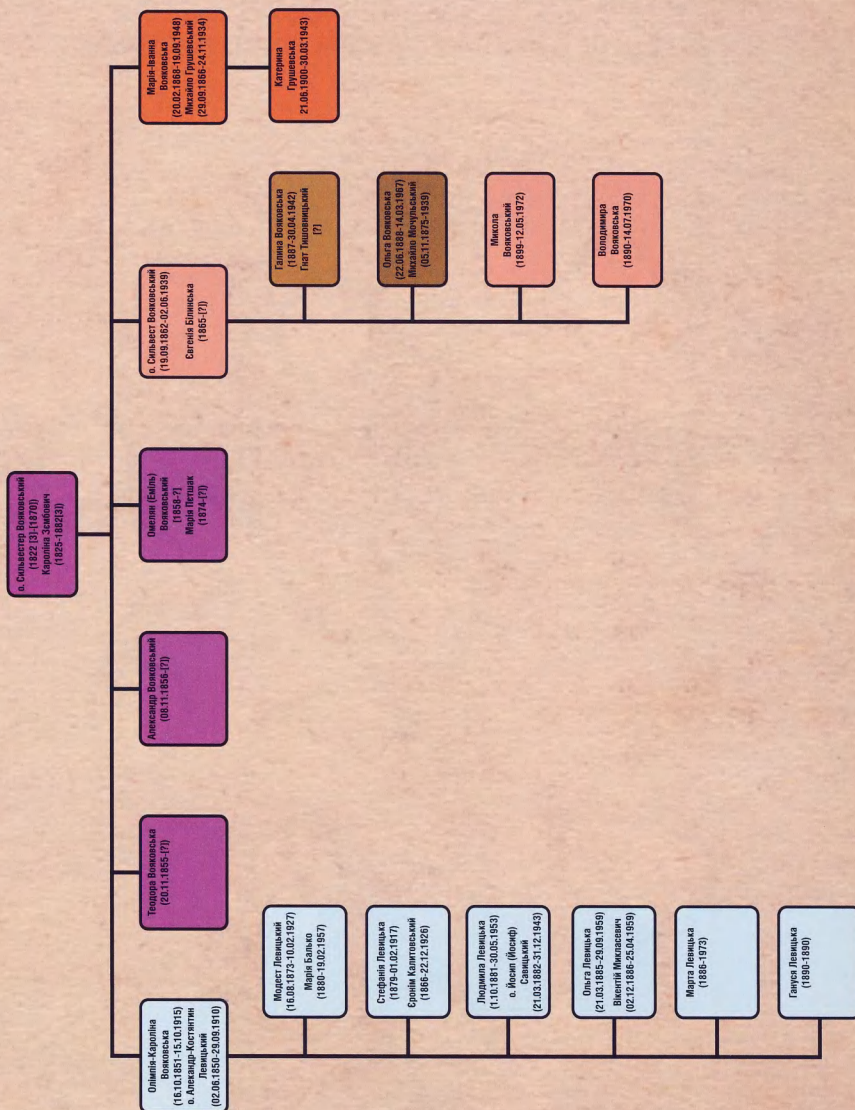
о. Сильвестер Вояковський
(1822 (3)-(1870))
Кароліна Згибович
(1825-1882(3))

Олімпія-Кароліна Вояковська
(16.10.1851-15.10.1915)
о. Александр-Костянтин Левицький
(02.06.1850-29.09.1910)

Теодор Вояковський
(20.11.1855-(?))

Александр Вояковський
(08.11.1856-(?))

Омелян (Еміль) Вояковський
(1858-?)
Марія Петшак
(1874-(?))

о. Сильвест Вояковський
(19.09.1862-02.06.1939)
Євгенія Білинська
(1865-(?))

Марія-Іванна Вояковська
(20.02.1868-19.09.1948)
Михайло Грушевський
(29.09.1866-24.11.1934)

Модест Левицький
(16.08.1873-10.02.1927)
Марія Балько
(1880-19.02.1957)

Стефанія Левицька
(1879-01.02.1917)
Єронім Калитовський
(1866-22.12.1926)

Людмила Левицька
(1.10.1881-30.05.1953)
о. Йосип (Йосиф) Савицький
(21.03.1882-31.12.1943)

Ольга Левицька
(21.03.1885-28.09.1959)
Вікентій Микласевич
(02.12.1886-25.04.1959)

Марта Левицька
(1886-1973)

Ганнуся Левицька
(1890-1890)

Галина Вояковська
(1887-30.04.1942)
Гнат Тишовницький
(?)

Ольга Вояковська
(22.06.1888-14.03.1987)
Михайло Мочульський
(05.11.1875-1939)

Микола Вояковський
(1899-12.05.1972)

Володимира Вояковська
(1890-14.07.1970)

Катерина Грушевська
21.06.1900-30.03.1943)